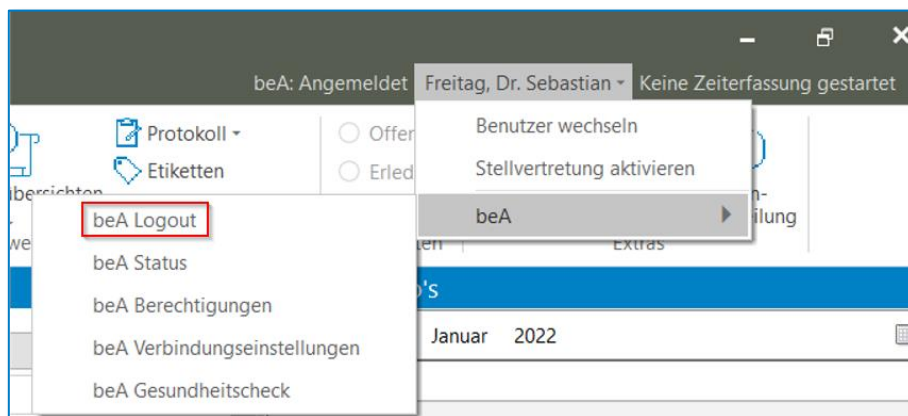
beA: Angemeldet Freitag, Dr. Sebastian Keine Zeiterfassung gestartet

Protokoll
Etiketten

Offen
Erled

Benutzer wechseln
Stellvertretung aktivieren
beA

beA Logout
beA Status
beA Berechtigungen
beA Verbindungseinstellungen
beA Gesundheitscheck

Extras

Januar 2022